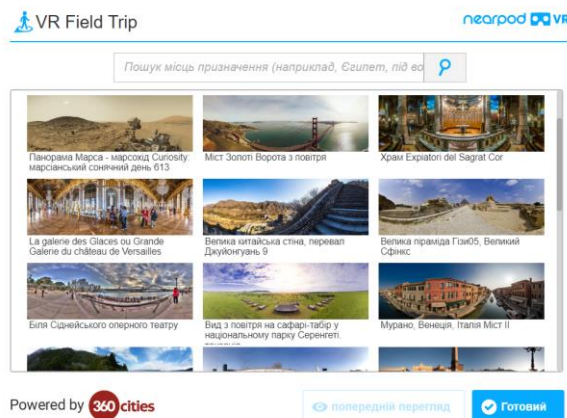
VR Field Trip

nearpod VR

Пошук місць призначення (наприклад, Єгипет, під во

Панорама Марса - марсохід Curiosity: марсіанський сонячний день 613

Міст Золоті Ворота з повітря

Храм Expiatori del Sagrat Cor

La galerie des Glaces ou Grande Galerie du château de Versailles

Велика китайська стіна, перевал Джуйонгуань 9

Велика піраміда Гізи05, Великий Сфінкс

Біля Сіднейського оперного театру

Вид з повітря на сафарі-табір у національному парку Серенгеті.

Мурано, Венеція, Італія Міст II

Powered by 360 cities

попередній перегляд

Готовий